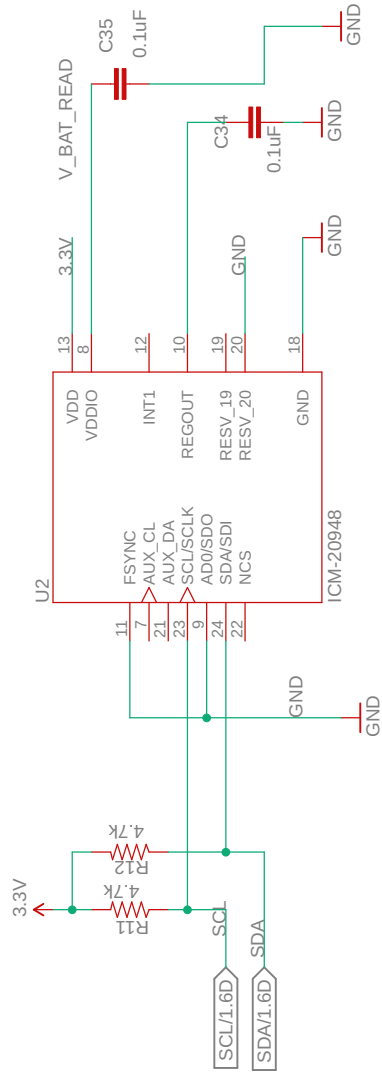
C35
0.1uF
GND
V_BAT_READ
C34
0.1uF
GND
3.3V
GND
GND
13
8
12
10
19
20
18
VDD
VDDIO
INT1
REGOUT
RESV_19
RESV_20
GND
FSYNC
AUX_CL
AUX_DA
SCL/SCLK
AD0/SDO
SDA/SDI
NCS
U2
ICM-20948
11
7
21
23
9
24
22
GND
GND
4.7K
R12
4.7K
R11
3.3V
SCL
SDA
SCL/1.6D
SDA/1.6D